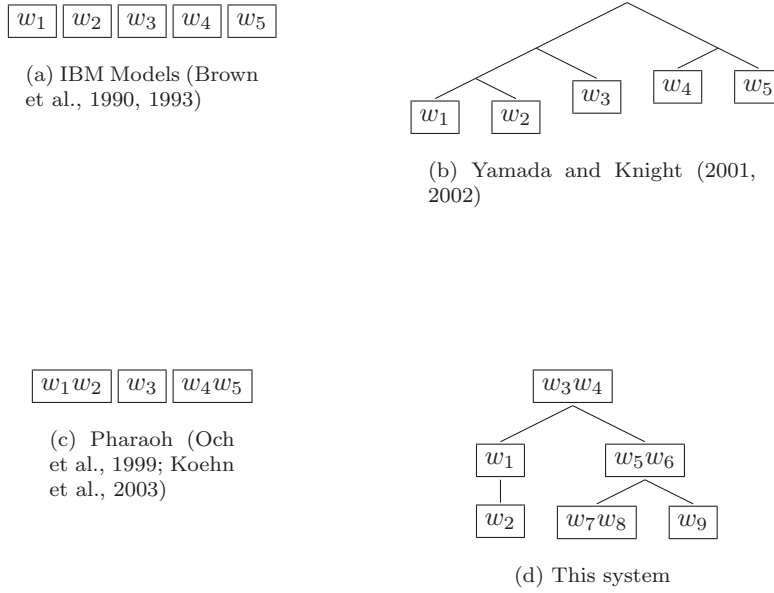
$w_1$ $w_2$ $w_3$ $w_4$ $w_5$

(a) IBM Models (Brown et al., 1990, 1993)

$w_1$ $w_2$ $w_3$ $w_4$ $w_5$

(b) Yamada and Knight (2001, 2002)

$w_1w_2$ $w_3$ $w_4w_5$

(c) Pharaoh (Och et al., 1999; Koehn et al., 2003)

$w_3w_4$ $w_1$ $w_5w_6$ $w_2$ $w_7w_8$ $w_9$

(d) This system